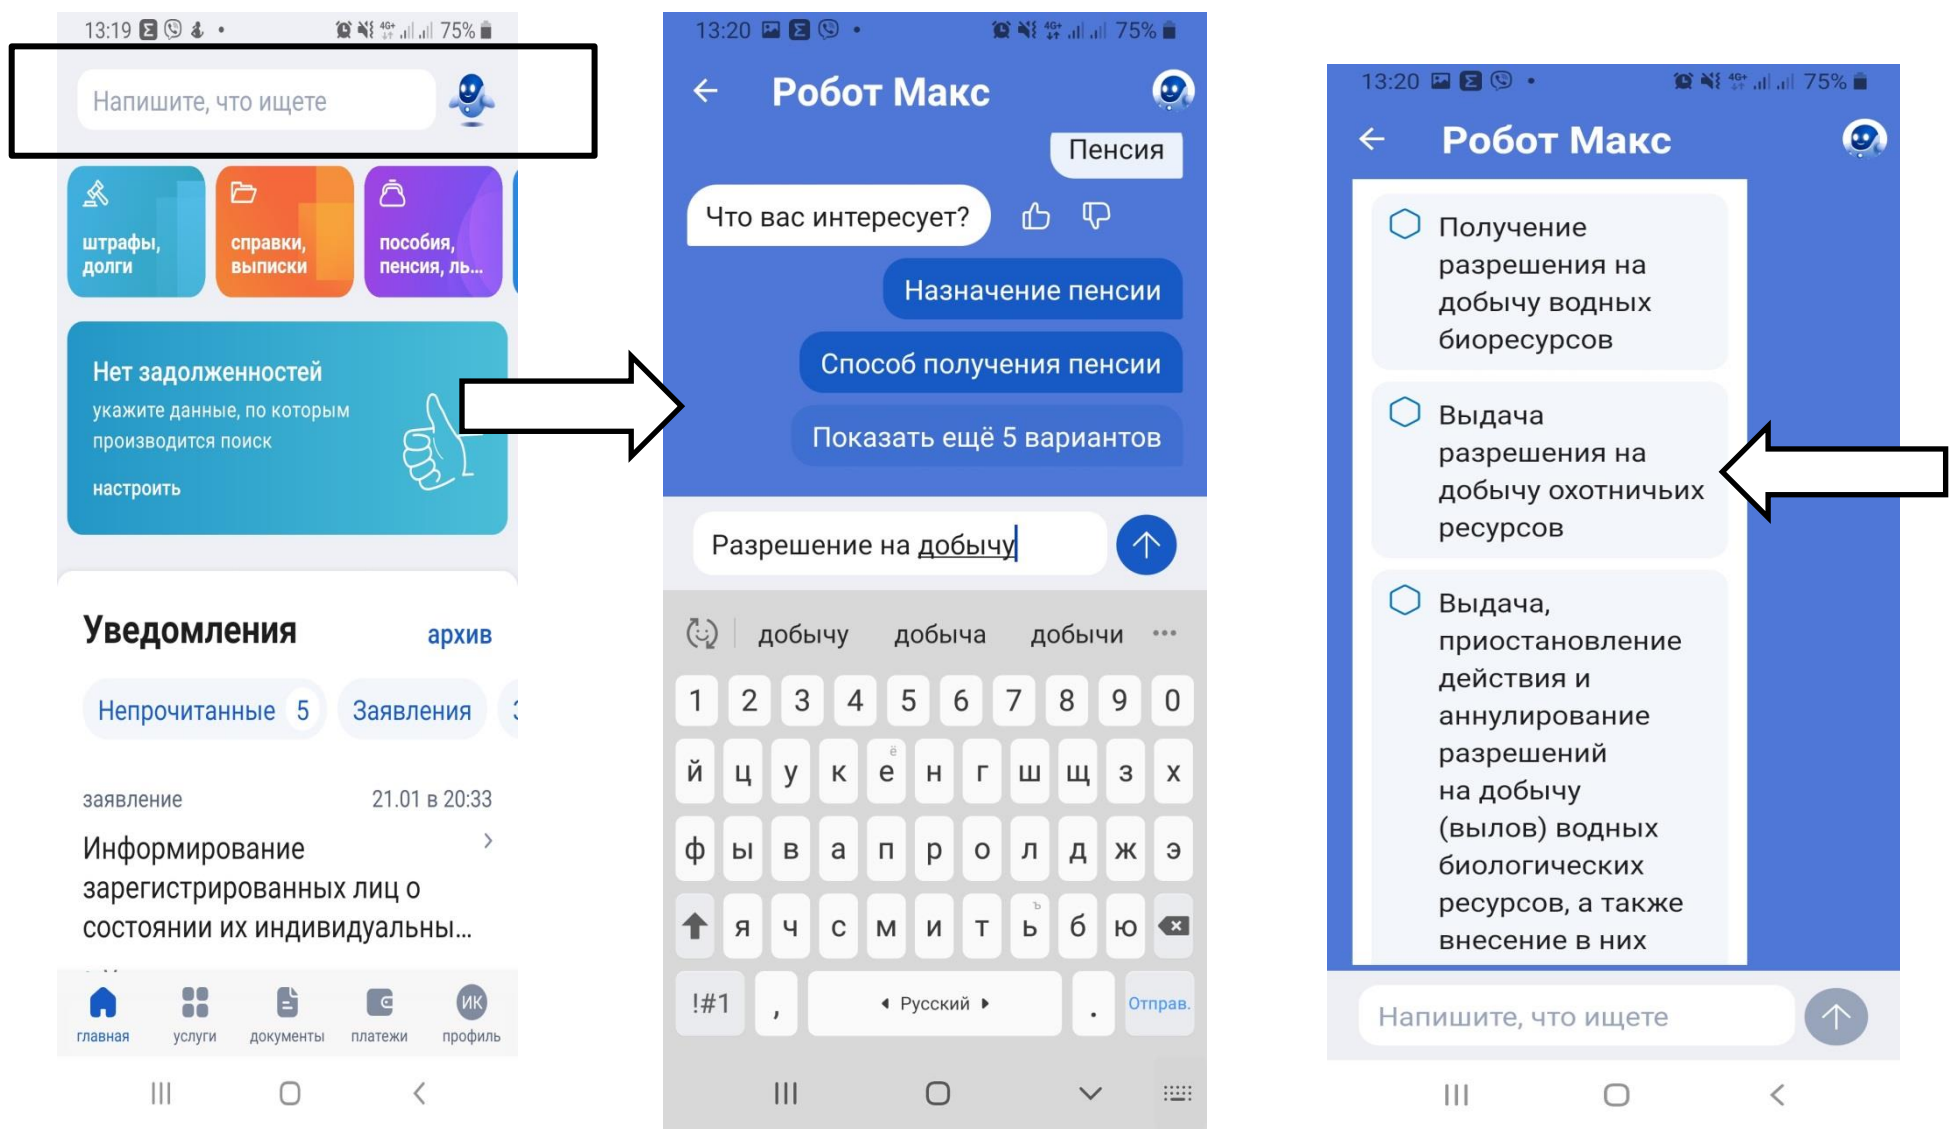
13:19 75%

Напишите, что ищете

штрафы, долги

справки, выписки

пособия, пенсия, ль...

Нет задолженностей

укажите данные, по которым производится поиск

настроить

Уведомления

архив

Непрочитанные 5

Заявления

заявление

21.01 в 20:33

Информирование зарегистрированных лиц о состоянии их индивидуальны...

главная

услуги

документы

платежи

ИК

профиль

13:20 75%

Робот Макс

Пенсия

Что вас интересует?

Назначение пенсии

Способ получения пенсии

Показать ещё 5 вариантов

Разрешение на добычу

добычу добыча добычи ...

1 2 3 4 5 6 7 8 9 0

й ц у к е н г ш щ з х

ф ы в а п р о л д ж э

я ч с м и т ь б ю

!#1 , Русский . Отправ.

13:20 75%

Робот Макс

Получение разрешения на добычу водных биоресурсов

Выдача разрешения на добычу охотничьих ресурсов

Выдача, приостановление действия и аннулирование разрешений на добычу (вылов) водных биологических ресурсов, а также внесение в них

Напишите, что ищете